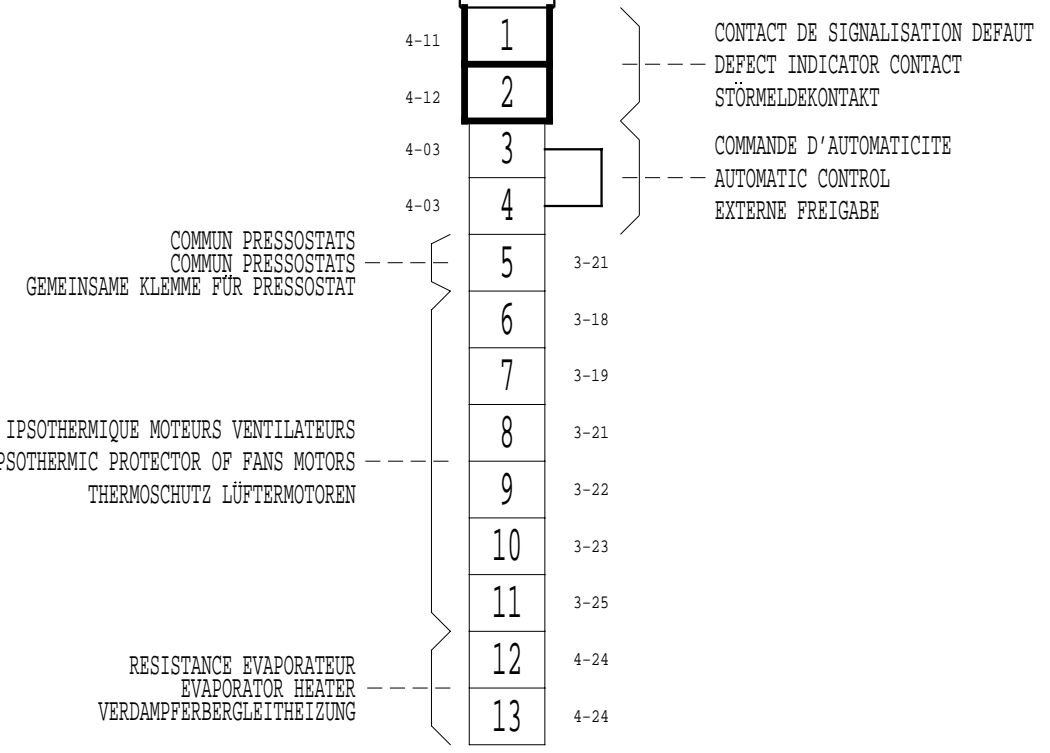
4-11
1
4-12
2
CONTACT DE SIGNALISATION DEFAUT
DEFECT INDICATOR CONTACT
STÖRMELDEKONTAKT

4-03
3
4-03
4
COMMANDE D'AUTOMATICITE
AUTOMATIC CONTROL
EXTERNE FREIGABE

COMMUN PRESSOSTATS
COMMUN PRESSOSTATS
GEMEINSAME KLEMME FÜR PRESSOSTAT
5
3-21

6
3-18
7
3-19
IPSOTHERMIQUE MOTEURS VENTILATEURS
PSOTHERMIC PROTECTOR OF FANS MOTORS
THERMOSCHUTZ LÜFTERMOTOREN
8
3-21
9
3-22
10
3-23
11
3-25

RESISTANCE EVAPORATEUR
EVAPORATOR HEATER
VERDAMPFERBERGLEITHEIZUNG
12
4-24
13
4-24